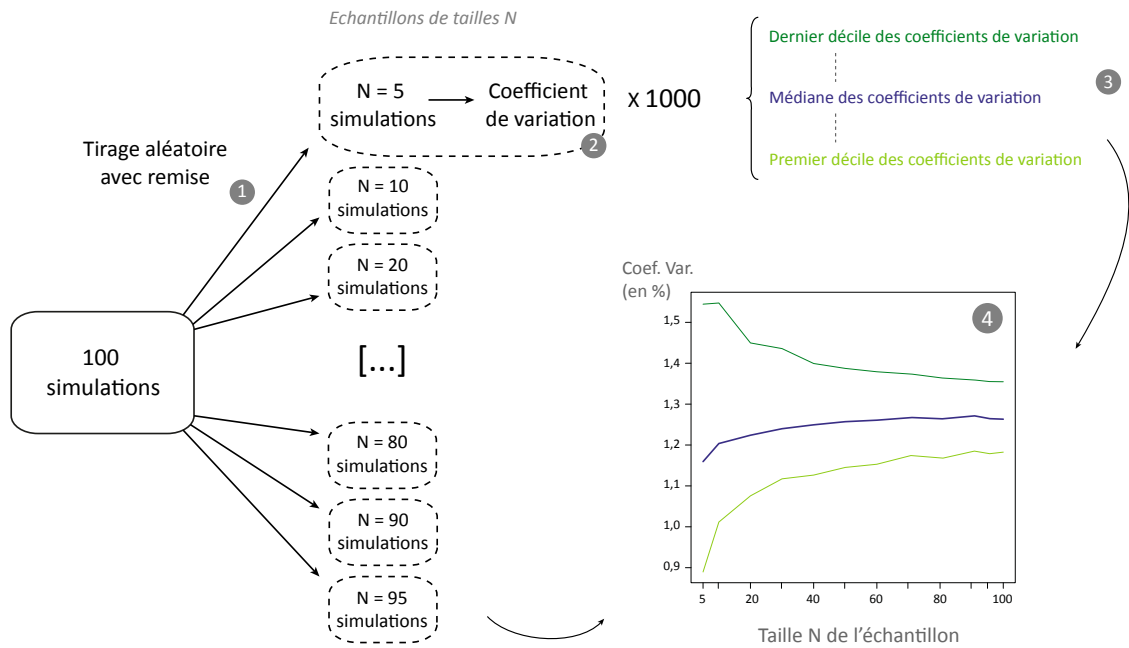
Echantillons de tailles N

N = 5 simulations → Coefficient de variation 2

x 1000

Dernier décile des coefficients de variation

Médiane des coefficients de variation

Premier décile des coefficients de variation

3

Tirage aléatoire avec remise 1

N = 10 simulations

N = 20 simulations

[...]

N = 80 simulations

N = 90 simulations

N = 95 simulations

100 simulations

Coef. Var. (en %)

4

1,5
1,4
1,3
1,2
1,1
1,0
0,9

5 20 40 60 80 100

Taille N de l'échantillon